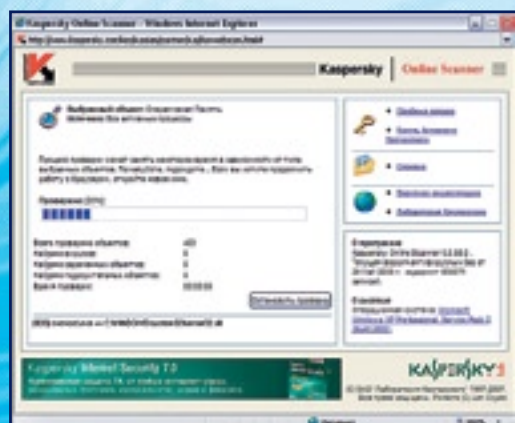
Kaspersky Online Scanner - Windows Internet Explorer

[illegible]

Kaspersky | Online Scanner

Выбранный объект: Оперативная память
Активные: Все активные процессы

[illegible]

Проверено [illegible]

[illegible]

Всего проверено объектов: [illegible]
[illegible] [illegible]
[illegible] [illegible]
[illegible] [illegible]
Время проверки: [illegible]

Остановить проверку

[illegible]

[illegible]

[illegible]

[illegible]

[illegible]

О программе
Kaspersky Online Scanner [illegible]

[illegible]

Kaspersky Internet Security 7.0

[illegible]

KASPERSKY

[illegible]